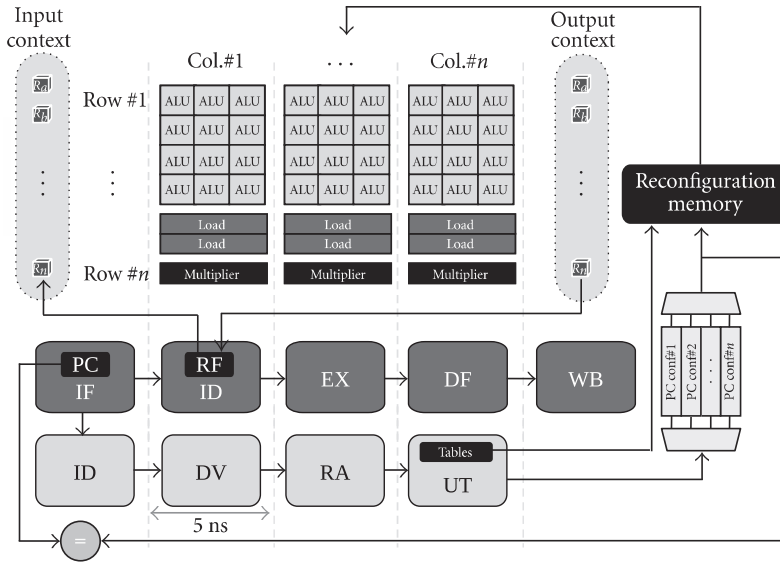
Input context

$R_a$

$R_b$

⋮

$R_n$

Col.#1

. . .

Col.#$n$

Output context

$R_a$

$R_b$

⋮

$R_n$

Row #1

⋮

Row #$n$

| ALU | ALU | ALU |
|---|---|---|
| ALU | ALU | ALU |
| ALU | ALU | ALU |
| ALU | ALU | ALU |

| ALU | ALU | ALU |
|---|---|---|
| ALU | ALU | ALU |
| ALU | ALU | ALU |
| ALU | ALU | ALU |

| ALU | ALU | ALU |
|---|---|---|
| ALU | ALU | ALU |
| ALU | ALU | ALU |
| ALU | ALU | ALU |

Load

Load

Multiplier

Load

Load

Multiplier

Load

Load

Multiplier

Reconfiguration memory

PC conf#1

PC conf#2

. . .

PC conf#$n$

PC

IF

RF

ID

EX

DF

WB

ID

DV

RA

Tables

UT

5 ns

=